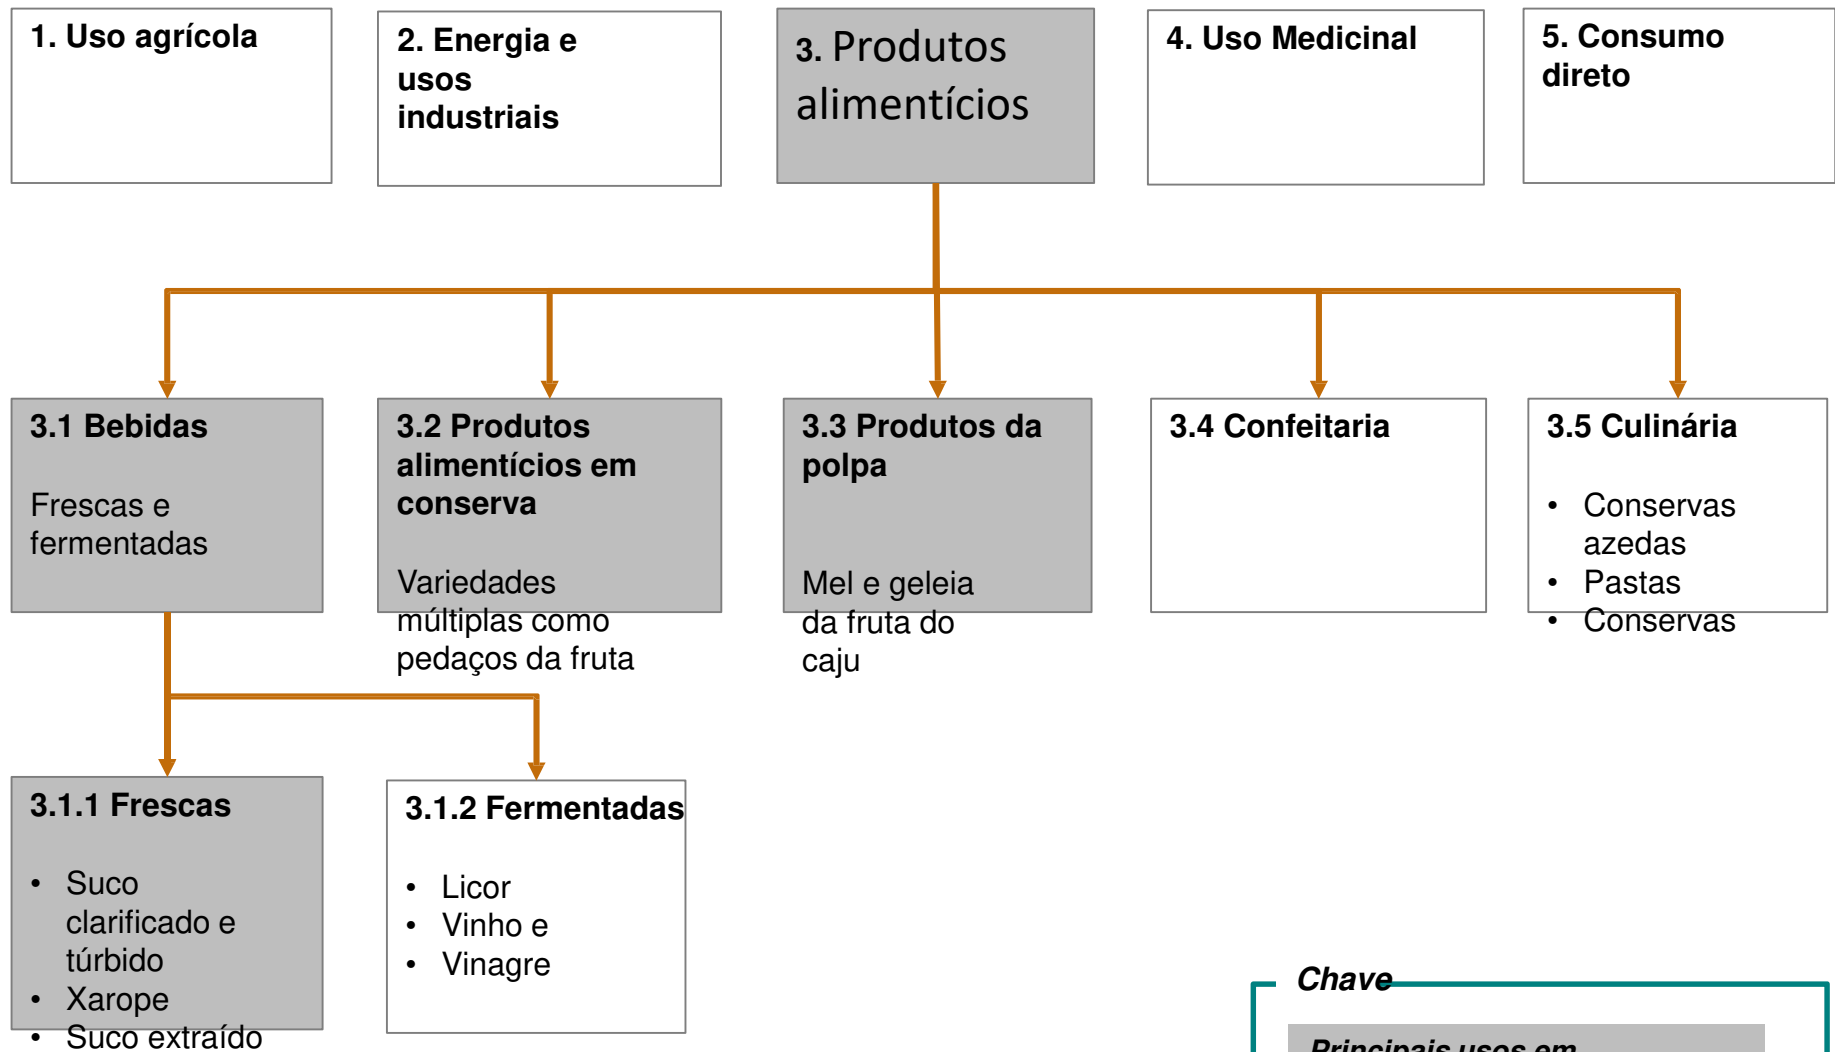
1. Uso agrícola

2. Energia e usos industriais

3. Produtos alimentícios

4. Uso Medicinal

5. Consumo direto

3.1 Bebidas

Frescas e fermentadas

3.2 Produtos alimentícios em conserva

Variedades múltiplas como pedaços da fruta

3.3 Produtos da polpa

Mel e geleia da fruta do caju

3.4 Confeitaria

3.5 Culinária

- Conservas azedas
- Pastas
- Conservas

3.1.1 Frescas

- Suco clarificado e túrbido
- Xarope
- Suco extraído

3.1.2 Fermentadas

- Licor
- Vinho e
- Vinagre

Chave

Principais usos em